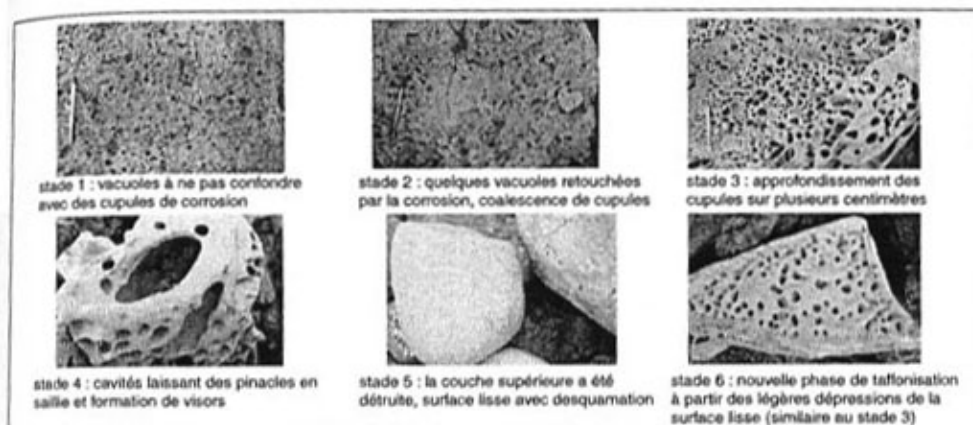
stade 1 : vacuoles à ne pas confondre avec des cupules de corrosion

stade 2 : quelques vacuoles retouchées par la corrosion, coalescence de cupules

stade 3 : approfondissement des cupules sur plusieurs centimètres

stade 4 : cavités laissant des pinacles en saillie et formation de visors

stade 5 : la couche supérieure a été détruite, surface lisse avec desquamation

stade 6 : nouvelle phase de taffonisation à partir des légères dépressions de la surface lisse (similaire au stade 3)